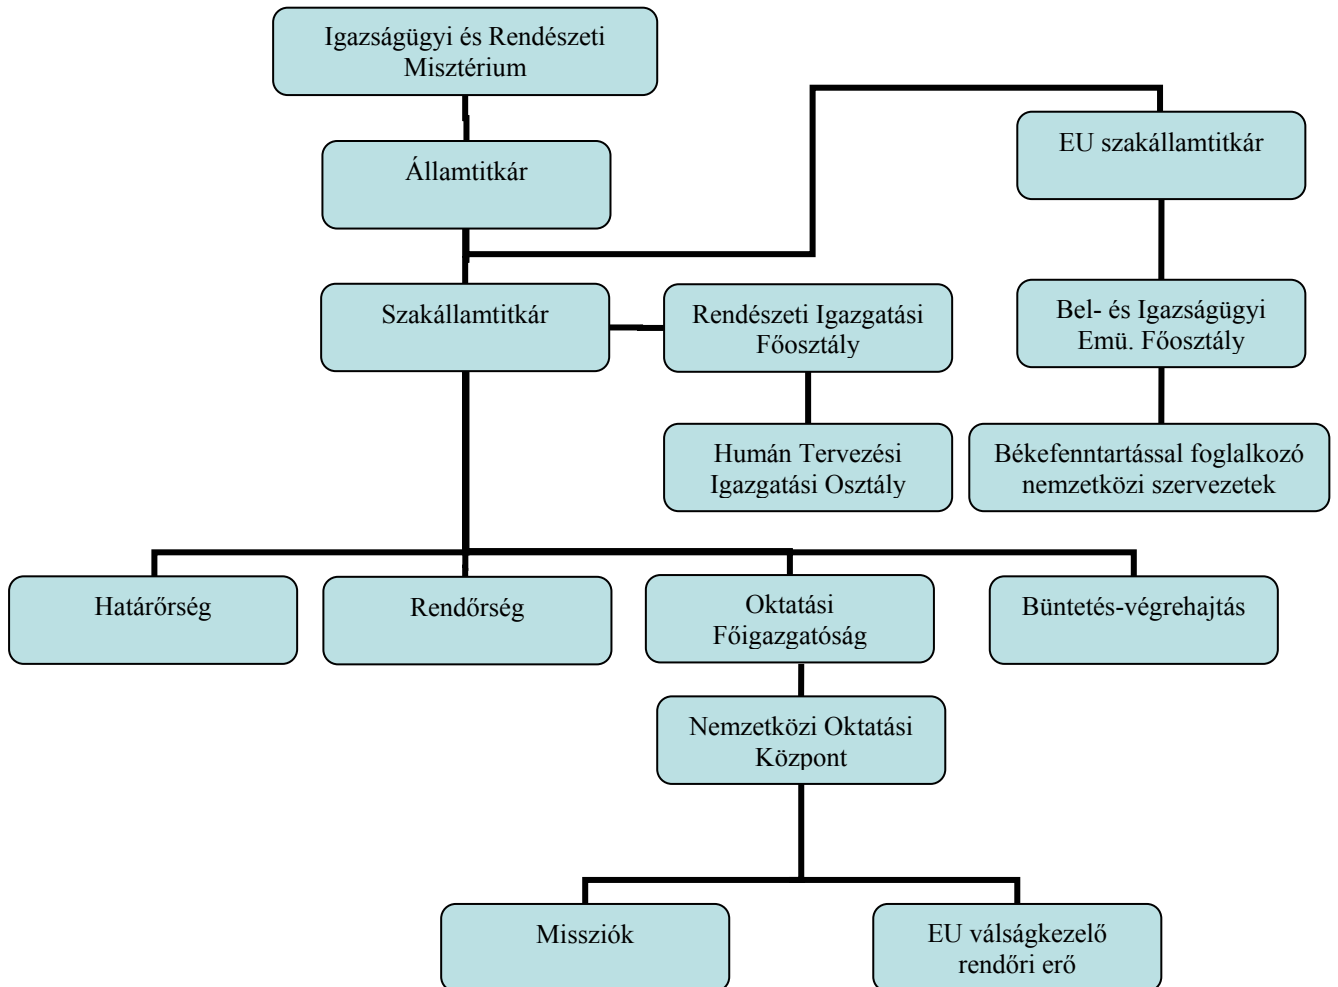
Igazságügyi és Rendészeti Misztérium

Államtitkár

EU szakállamtitkár

Szakállamtitkár

Rendészeti Igazgatási Főosztály

Bel- és Igazságügyi Emü. Főosztály

Humán Tervezési Igazgatási Osztály

Békefenntartással foglalkozó nemzetközi szervezetek

Határőrség

Rendőrség

Oktatási Főigazgatóság

Büntetés-végrehajtás

Nemzetközi Oktatási Központ

Missziók

EU válságkezelő rendőri erő